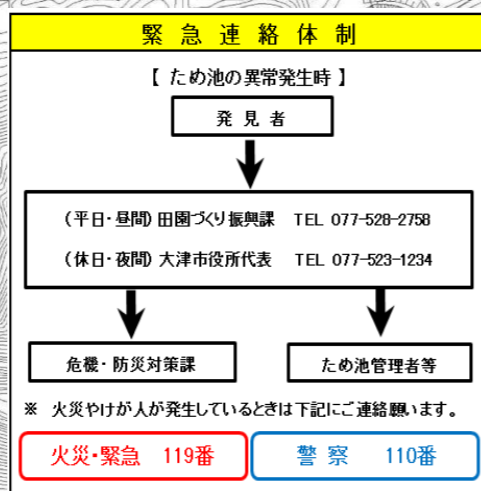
緊急連絡体制

【 ため池の異常発生時 】

発見者

（平日・昼間）田園づくり振興課　TEL 077-528-2758

（休日・夜間）大津市役所代表　TEL 077-523-1234

危機・防災対策課

ため池管理者等

※ 火災やけが人が発生しているときは下記にご連絡願います。

火災・緊急　119番

警察　110番